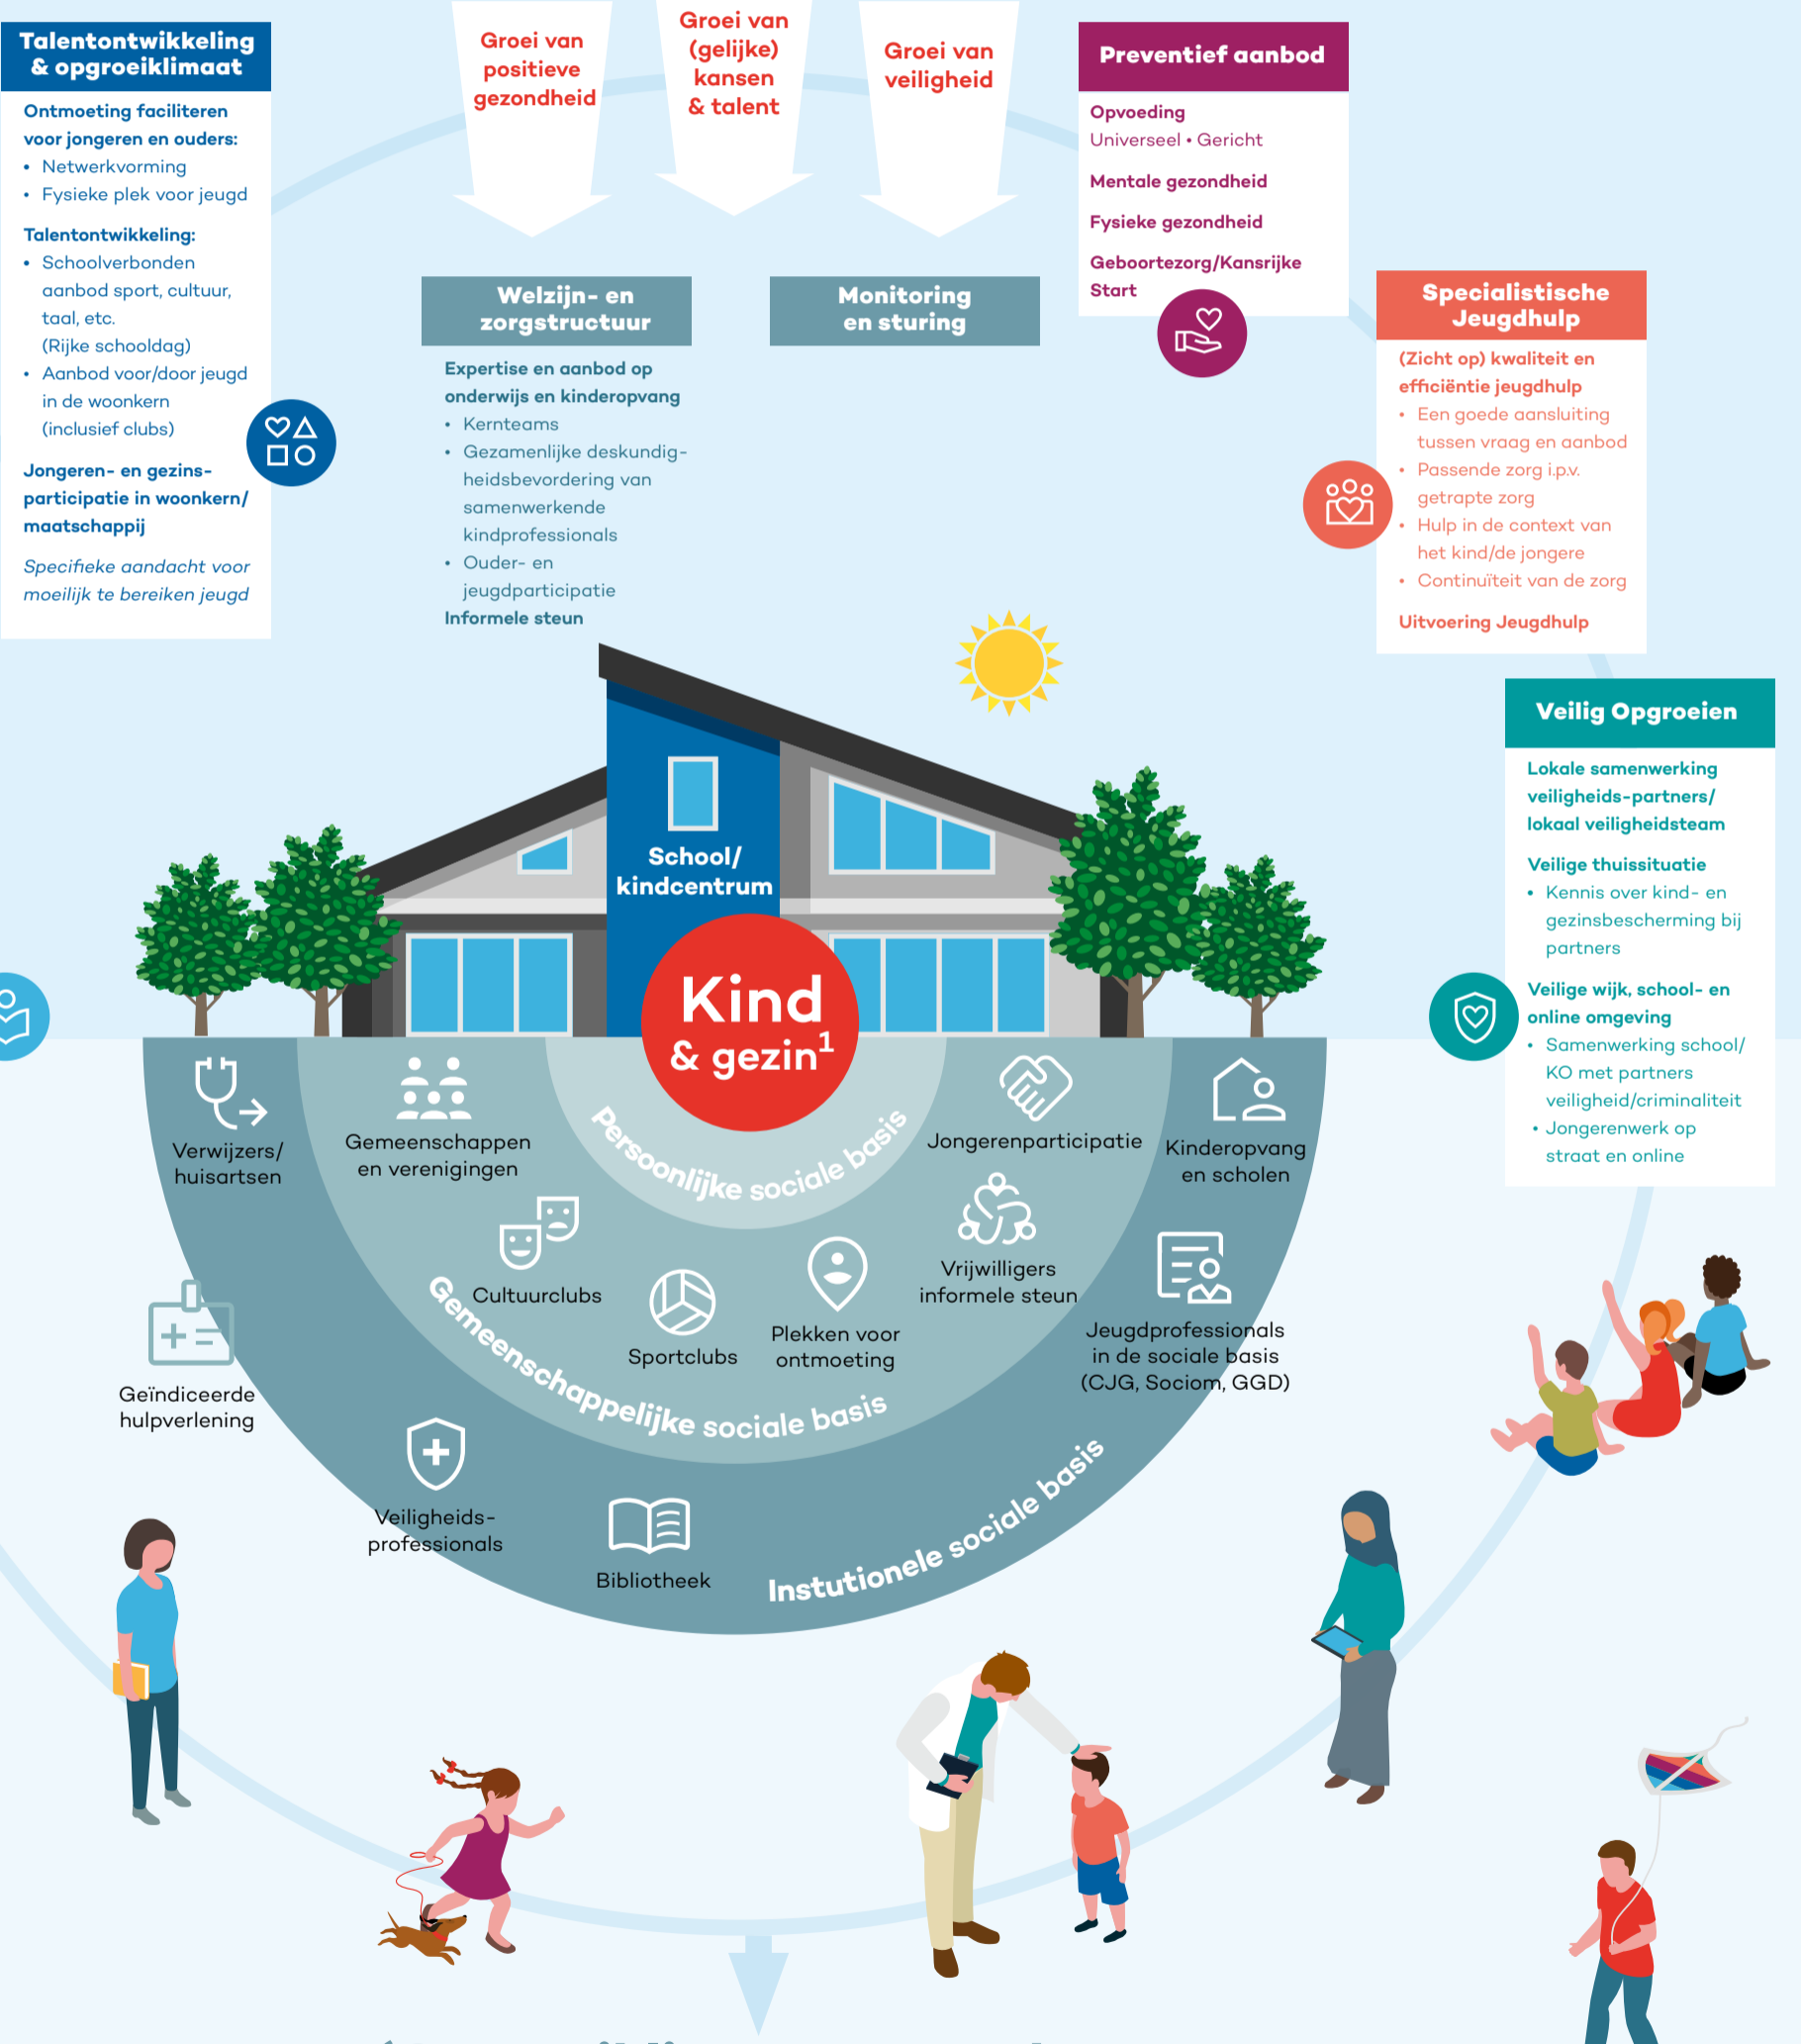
Talentontwikkeling & opgroeiklimaat

Ontmoeting faciliteren voor jongeren en ouders:
• Netwerkvorming
• Fysieke plek voor jeugd

Talentontwikkeling:
• Schoolverbonden aanbod sport, cultuur, taal, etc. (Rijke schooldag)
• Aanbod voor/door jeugd in de woonkern (inclusief clubs)

Jongeren- en gezinsparticipatie in woonkern/ maatschappij

Specifieke aandacht voor moeilijk te bereiken jeugd

Groei van positieve gezondheid

Groei van (gelijke) kansen & talent

Groei van veiligheid

Preventief aanbod

Opvoeding
Universeel • Gericht

Mentale gezondheid

Fysieke gezondheid

Geboortezorg/Kansrijke Start

Welzijn- en zorgstructuur

Expertise en aanbod op onderwijs en kinderopvang
• Kernteams
• Gezamenlijke deskundigheidsbevordering van samenwerkende kindprofessionals
• Ouder- en jeugdparticipatie
Informele steun

Monitoring en sturing

Specialistische Jeugdhulp

(Zicht op) kwaliteit en efficiëntie jeugdhulp
• Een goede aansluiting tussen vraag en aanbod
• Passende zorg i.p.v. getrapte zorg
• Hulp in de context van het kind/de jongere
• Continuïteit van de zorg

Uitvoering Jeugdhulp

Veilig Opgroeien

Lokale samenwerking veiligheids-partners/ lokaal veiligheidsteam

Veilige thuissituatie
• Kennis over kind- en gezinsbescherming bij partners

Veilige wijk, school- en online omgeving
• Samenwerking school/ KO met partners veiligheid/criminaliteit
• Jongerenwerk op straat en online

School/ kindcentrum

Kind & gezin$^1$

Persoonlijke sociale basis

Verwijzers/ huisartsen

Gemeenschappen en verenigingen

Jongerenparticipatie

Kinderopvang en scholen

Cultuurclubs

Sportclubs

Plekken voor ontmoeting

Vrijwilligers informele steun

Jeugdprofessionals in de sociale basis (CJG, Sociom, GGD)

Gemeenschappelijke sociale basis

Geïndiceerde hulpverlening

Veiligheids-professionals

Bibliotheek

Instutionele sociale basis